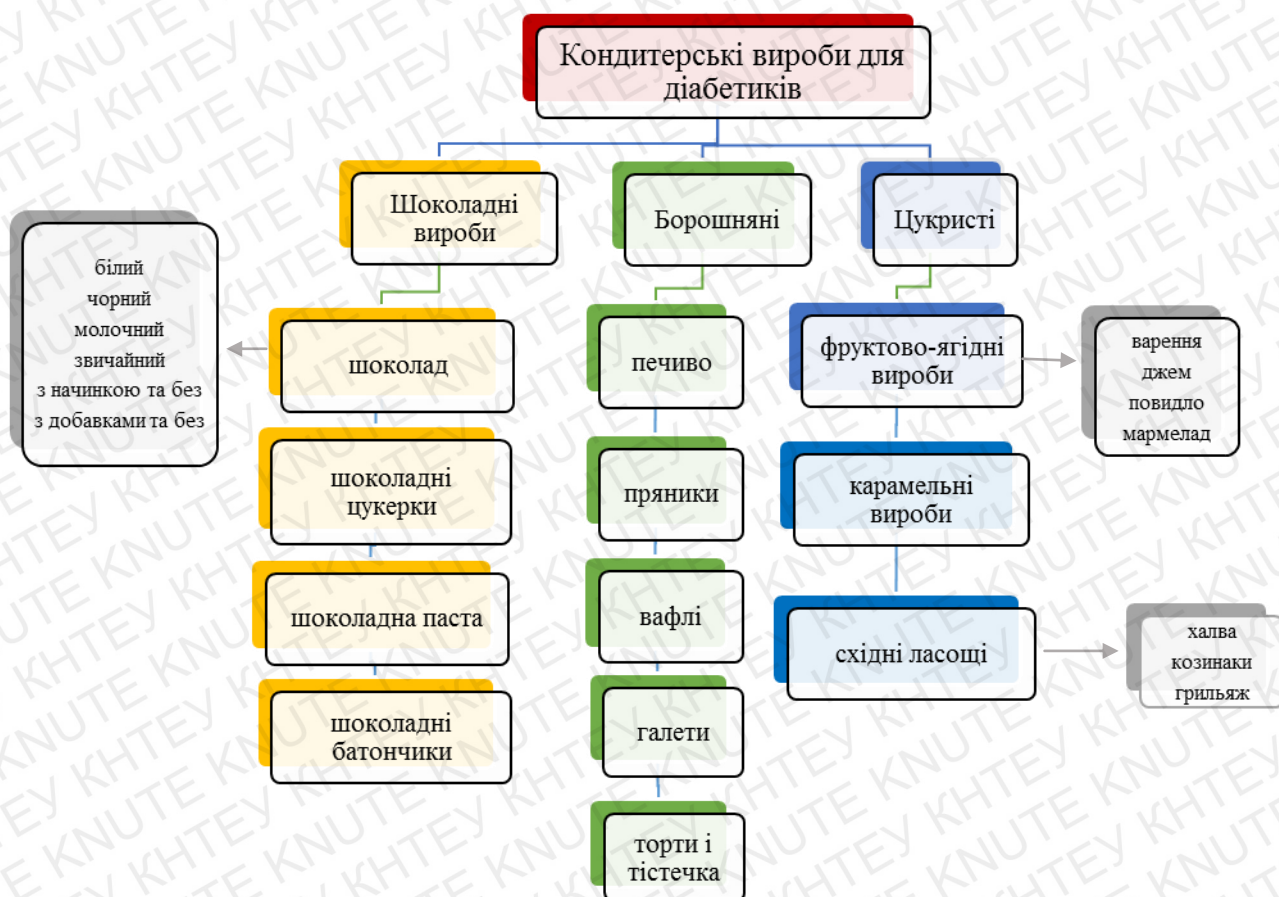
Кондитерські вироби для діабетиків

Шоколадні вироби

Борошняні

Цукристі

білий
чорний
молочний
звичайний
з начинкою та без
з добавками та без

шоколад

шоколадні цукерки

шоколадна паста

шоколадні батончики

печиво

пряники

вафлі

галети

торти і тістечка

фруктово-ягідні вироби

варення
джем
повидло
мармелад

карамельні вироби

східні ласощі

халва
козинаки
грильяж

KNUTE KHTEY